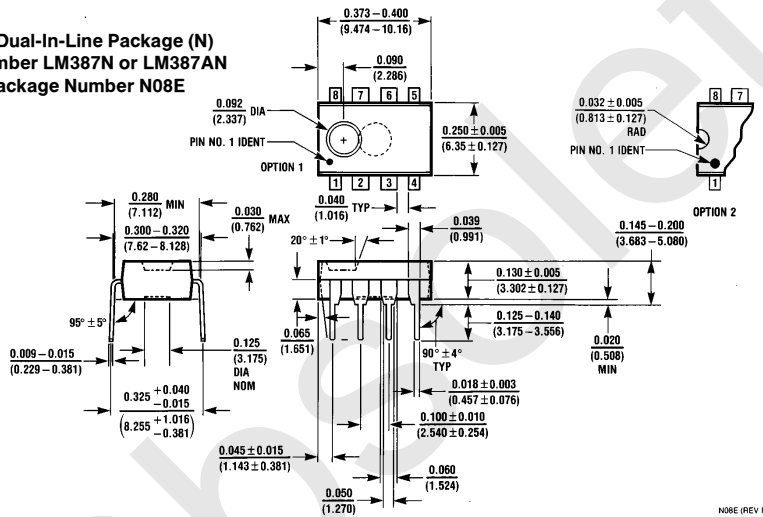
Dual-In-Line Package (N)
mber LM387N or LM387AN
ackage Number N08E

$\frac{0.373-0.400}{(9.474-10.16)}$

$\frac{0.090}{(2.286)}$

$\frac{0.092}{(2.337)}$ DIA

8 7 6 5

PIN NO. 1 IDENT

OPTION 1

$\frac{0.250\pm0.005}{(6.35\pm0.127)}$

1 2 3 4

$\frac{0.032\pm0.005}{(0.813\pm0.127)}$ RAD

8 7

PIN NO. 1 IDENT

1

OPTION 2

$\frac{0.280}{(7.112)}$ MIN

$\frac{0.300-0.320}{(7.62-8.128)}$

$\frac{0.030}{(0.762)}$ MAX

$\frac{0.040}{(1.016)}$ TYP

$\frac{0.039}{(0.991)}$

$20°\pm1°$

$\frac{0.145-0.200}{(3.683-5.080)}$

$\frac{0.130\pm0.005}{(3.302\pm0.127)}$

$95°\pm5°$

$\frac{0.125-0.140}{(3.175-3.556)}$

$\frac{0.065}{(1.651)}$

$\frac{0.125}{(3.175)}$ DIA NOM

$\frac{0.009-0.015}{(0.229-0.381)}$

$90°\pm4°$ TYP

$\frac{0.020}{(0.508)}$ MIN

$0.325\ ^{+0.040}_{-0.015}$

$\left(8.255\ ^{+1.016}_{-0.381}\right)$

$\frac{0.018\pm0.003}{(0.457\pm0.076)}$

$\frac{0.100\pm0.010}{(2.540\pm0.254)}$

$\frac{0.045\pm0.015}{(1.143\pm0.381)}$

$\frac{0.060}{(1.524)}$

$\frac{0.050}{(1.270)}$

N08E (REV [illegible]